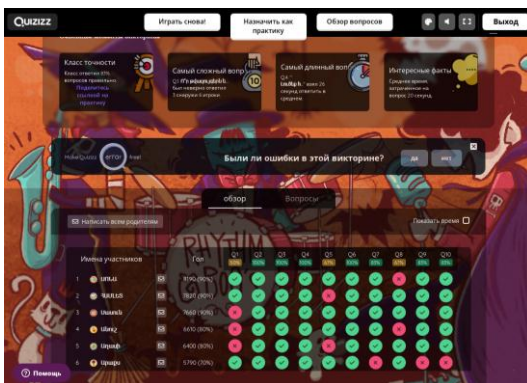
QUIZIZZ

Играть снова!

Назначить как практику

Обзор вопросов

Выход

Класс точности

Класс ответил 81% вопросов правильно. Поделитесь ссылкой на практику

Самый сложный вопрос

Q4 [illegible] был неверно отвечен 3 ссылкой 6 игроки.

Самый длинный вопрос

Q4 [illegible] заняло 26 секунд ответить в среднем

Интересные факты

Среднее время затраченное на вопрос: 23 секунд.

Были ли ошибки в этой викторине?

да

нет

обзор

Вопросы

Написать всем родителям

Показать время

Имена участников

Гол

| | | | Q1 | Q2 | Q3 | Q4 | Q5 | Q6 | Q7 | Q8 | Q9 | Q10 |
|---|---|---|---|---|---|---|---|---|---|---|---|---|
| 1 | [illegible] | 9190 (90%) | | | | | | | | | | |
| 2 | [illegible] | 7820 (90%) | | | | | | | | | | |
| 3 | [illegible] | 7660 (90%) | | | | | | | | | | |
| 4 | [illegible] | 6610 (80%) | | | | | | | | | | |
| 5 | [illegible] | 6400 (80%) | | | | | | | | | | |
| 6 | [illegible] | 5790 (70%) | | | | | | | | | | |

Помощь